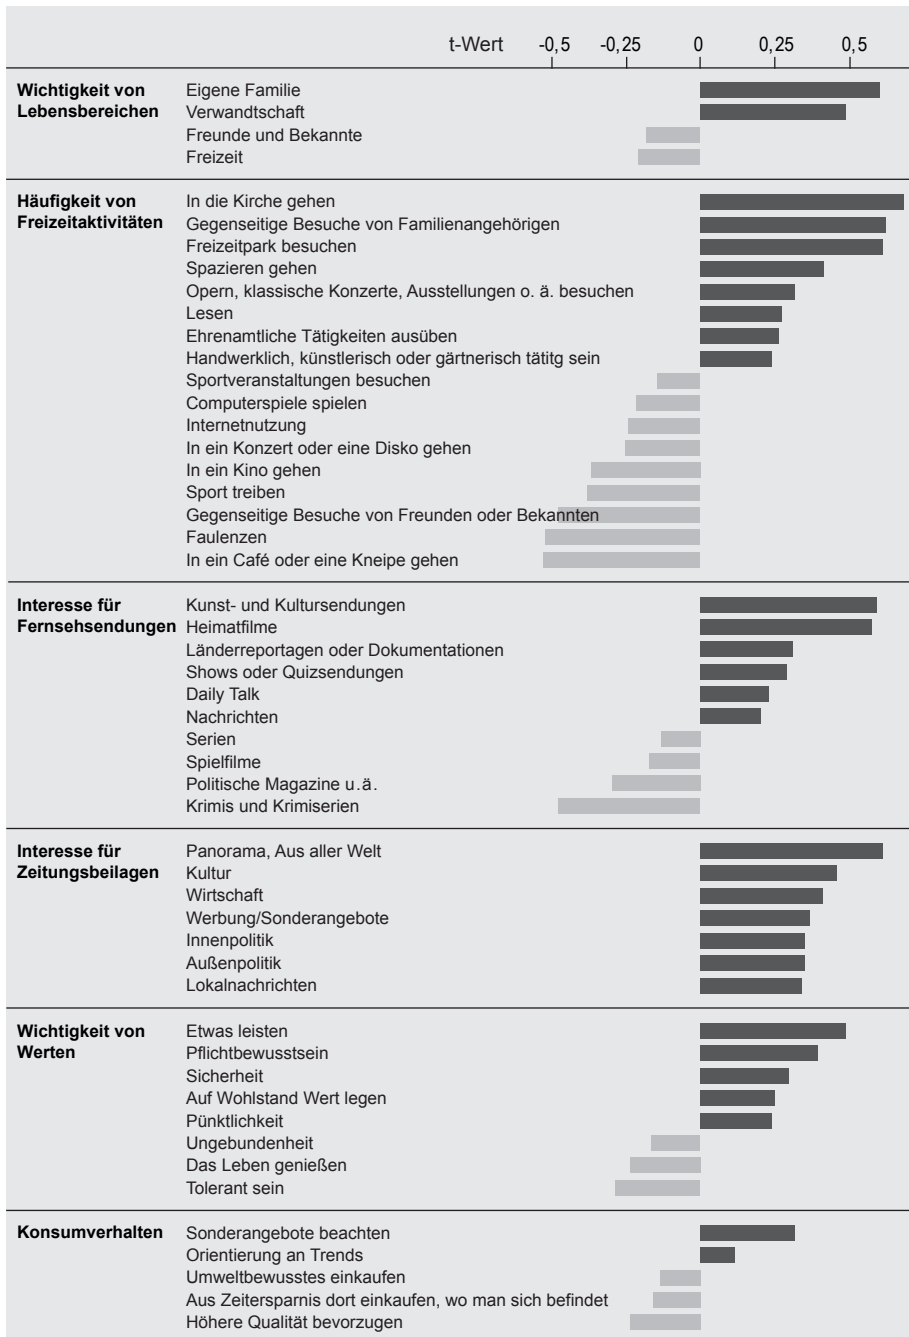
| | | t-Wert -0,5 -0,25 0 0,25 0,5 |
|---|---|---|
| **Wichtigkeit von Lebensbereichen** | Eigene Familie | |
| | Verwandtschaft | |
| | Freunde und Bekannte | |
| | Freizeit | |
| **Häufigkeit von Freizeitaktivitäten** | In die Kirche gehen | |
| | Gegenseitige Besuche von Familienangehörigen | |
| | Freizeitpark besuchen | |
| | Spazieren gehen | |
| | Opern, klassische Konzerte, Ausstellungen o. ä. besuchen | |
| | Lesen | |
| | Ehrenamtliche Tätigkeiten ausüben | |
| | Handwerklich, künstlerisch oder gärtnerisch tätitg sein | |
| | Sportveranstaltungen besuchen | |
| | Computerspiele spielen | |
| | Internetnutzung | |
| | In ein Konzert oder eine Disko gehen | |
| | In ein Kino gehen | |
| | Sport treiben | |
| | Gegenseitige Besuche von Freunden oder Bekannten | |
| | Faulenzen | |
| | In ein Café oder eine Kneipe gehen | |
| **Interesse für Fernsehsendungen** | Kunst- und Kultursendungen | |
| | Heimatfilme | |
| | Länderreportagen oder Dokumentationen | |
| | Shows oder Quizsendungen | |
| | Daily Talk | |
| | Nachrichten | |
| | Serien | |
| | Spielfilme | |
| | Politische Magazine u.ä. | |
| | Krimis und Krimiserien | |
| **Interesse für Zeitungsbeilagen** | Panorama, Aus aller Welt | |
| | Kultur | |
| | Wirtschaft | |
| | Werbung/Sonderangebote | |
| | Innenpolitik | |
| | Außenpolitik | |
| | Lokalnachrichten | |
| **Wichtigkeit von Werten** | Etwas leisten | |
| | Pflichtbewusstsein | |
| | Sicherheit | |
| | Auf Wohlstand Wert legen | |
| | Pünktlichkeit | |
| | Ungebundenheit | |
| | Das Leben genießen | |
| | Tolerant sein | |
| **Konsumverhalten** | Sonderangebote beachten | |
| | Orientierung an Trends | |
| | Umweltbewusstes einkaufen | |
| | Aus Zeitersparnis dort einkaufen, wo man sich befindet | |
| | Höhere Qualität bevorzugen | |